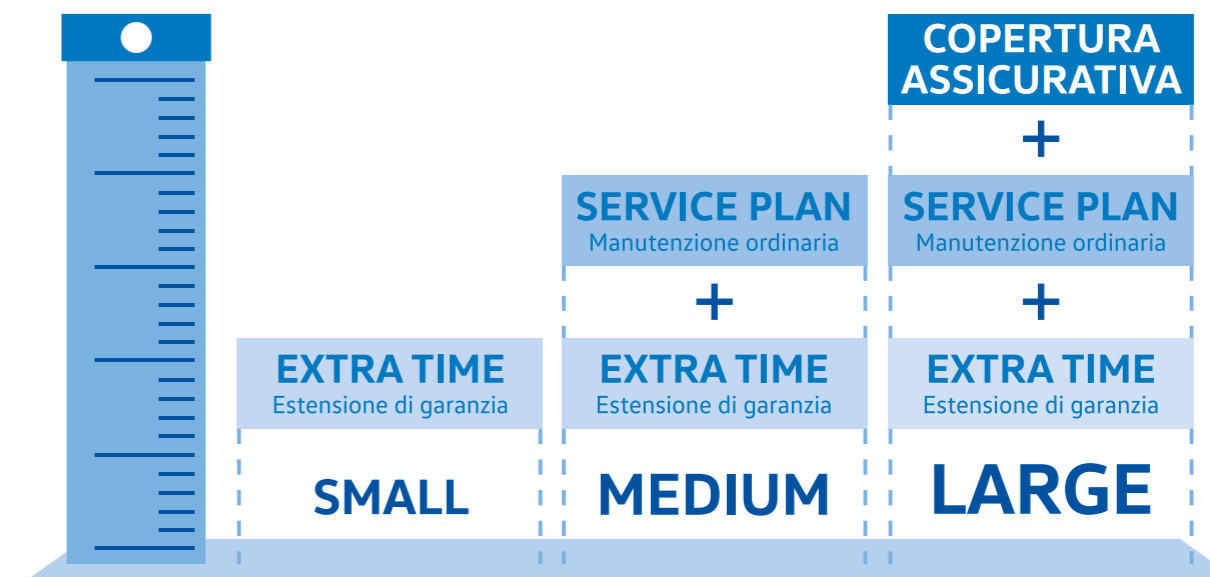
EXTRA TIME
Estensione di garanzia

SMALL

SERVICE PLAN
Manutenzione ordinaria

+

EXTRA TIME
Estensione di garanzia

MEDIUM

COPERTURA ASSICURATIVA

+

SERVICE PLAN
Manutenzione ordinaria

+

EXTRA TIME
Estensione di garanzia

LARGE